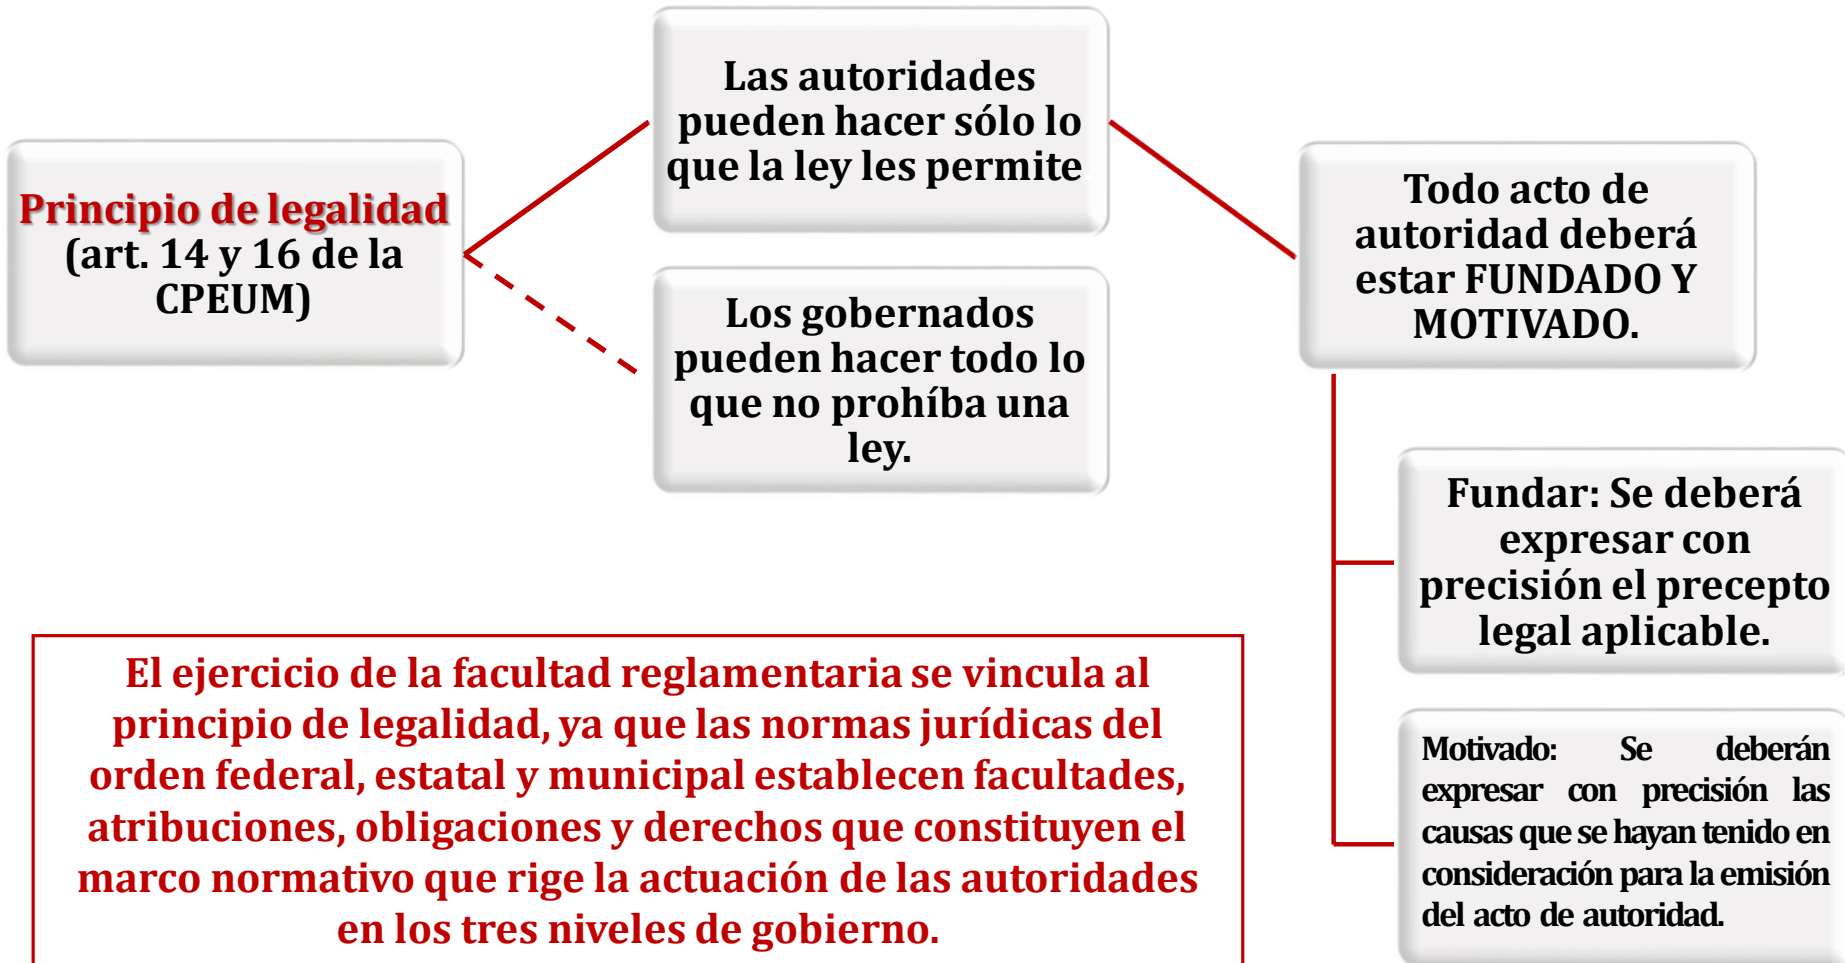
Principio de legalidad (art. 14 y 16 de la CPEUM)

Las autoridades pueden hacer sólo lo que la ley les permite

Los gobernados pueden hacer todo lo que no prohíba una ley.

Todo acto de autoridad deberá estar FUNDADO Y MOTIVADO.

Fundar: Se deberá expresar con precisión el precepto legal aplicable.

Motivado: Se deberán expresar con precisión las causas que se hayan tenido en consideración para la emisión del acto de autoridad.

El ejercicio de la facultad reglamentaria se vincula al principio de legalidad, ya que las normas jurídicas del orden federal, estatal y municipal establecen facultades, atribuciones, obligaciones y derechos que constituyen el marco normativo que rige la actuación de las autoridades en los tres niveles de gobierno.